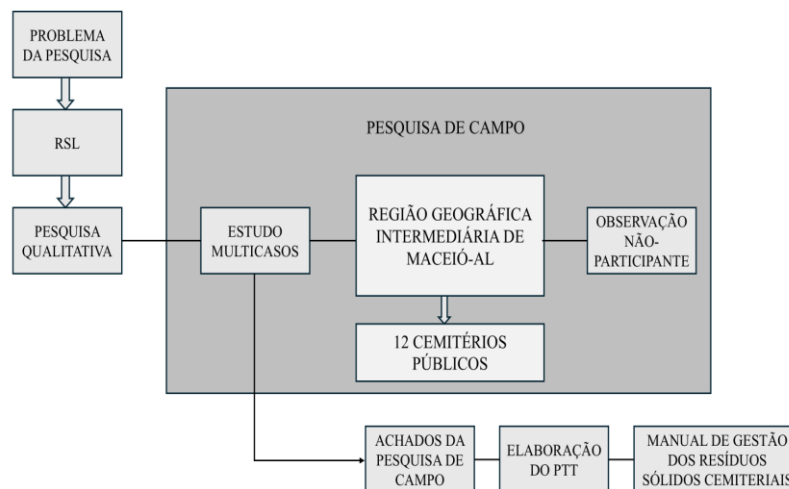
PROBLEMA DA PESQUISA

RSL

PESQUISA QUALITATIVA

PESQUISA DE CAMPO

ESTUDO MULTICASOS

REGIÃO GEOGRÁFICA INTERMEDIÁRIA DE MACEIÓ-AL

OBSERVAÇÃO NÃO-PARTICIPANTE

12 CEMITÉRIOS PÚBLICOS

ACHADOS DA PESQUISA DE CAMPO

ELABORAÇÃO DO PTT

MANUAL DE GESTÃO DOS RESÍDUOS SÓLIDOS CEMITERIAIS